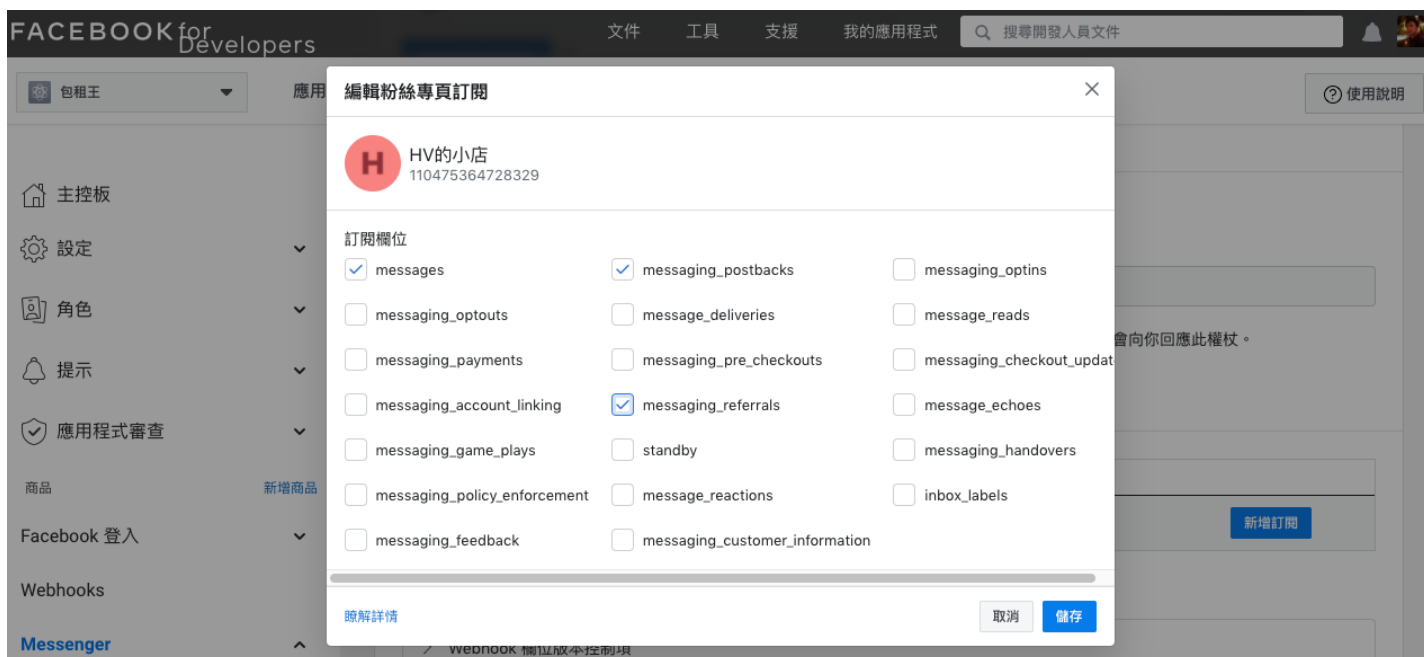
FACEBOOK for Developers

文件 工具 支援 我的應用程式 搜尋開發人員文件

包租王

應用

使用說明

主控板

設定

角色

提示

應用程式審查

商品 新增商品

Facebook 登入

Webhooks

Messenger

會向你回應此權杖。

新增訂閱

Webhook 欄位版本控制項

編輯粉絲專頁訂閱

H

HV的小店
110475364728329

訂閱欄位

| | | |
|---|---|---|
| messages | messaging_postbacks | messaging_optins |
| messaging_optouts | message_deliveries | message_reads |
| messaging_payments | messaging_pre_checkouts | messaging_checkout_updat |
| messaging_account_linking | messaging_referrals | message_echoes |
| messaging_game_plays | standby | messaging_handovers |
| messaging_policy_enforcement | message_reactions | inbox_labels |
| messaging_feedback | messaging_customer_information | |

瞭解詳情

取消 儲存